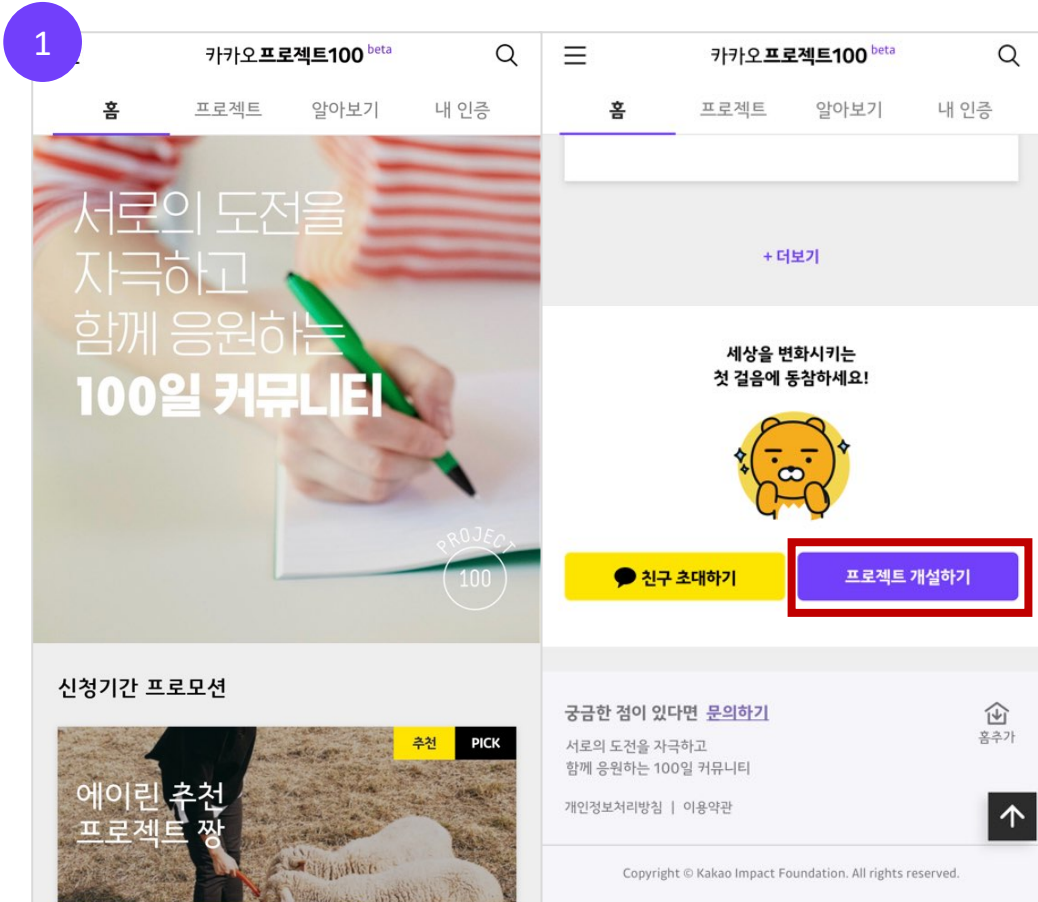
1

카카오프로젝트100 beta

홈 프로젝트 알아보기 내 인증

서로의 도전을 자극하고 함께 응원하는 100일 커뮤니티

PROJECT 100

신청기간 프로모션

추천 PICK

에이린 추천 프로젝트 짱

카카오프로젝트100 beta

홈 프로젝트 알아보기 내 인증

+ 더보기

세상을 변화시키는 첫 걸음에 동참하세요!

친구 초대하기

프로젝트 개설하기

궁금한 점이 있다면 문의하기

홈추가

서로의 도전을 자극하고 함께 응원하는 100일 커뮤니티

개인정보처리방침 | 이용약관

Copyright © Kakao Impact Foundation. All rights reserved.